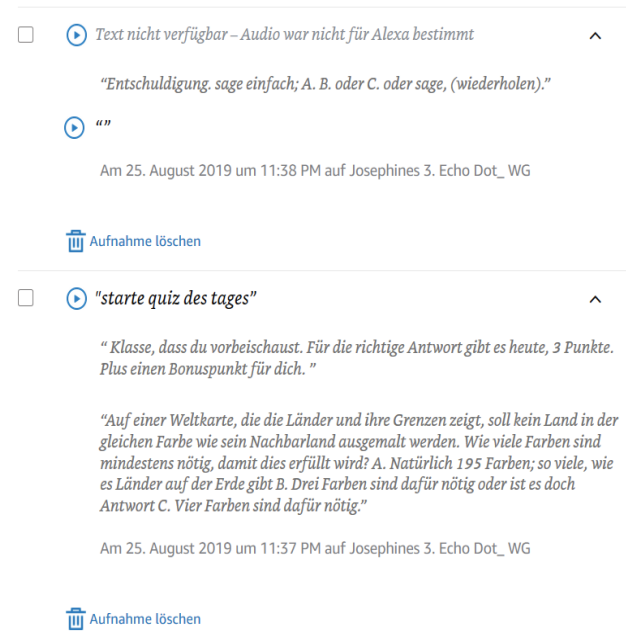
Text nicht verfügbar – Audio war nicht für Alexa bestimmt

“Entschuldigung. sage einfach; A. B. oder C. oder sage, (wiederholen).”

“”

Am 25. August 2019 um 11:38 PM auf Josephines 3. Echo Dot_ WG

Aufnahme löschen

"starte quiz des tages"

“ Klasse, dass du vorbeischaust. Für die richtige Antwort gibt es heute, 3 Punkte. Plus einen Bonuspunkt für dich. ”

“Auf einer Weltkarte, die die Länder und ihre Grenzen zeigt, soll kein Land in der gleichen Farbe wie sein Nachbarland ausgemalt werden. Wie viele Farben sind mindestens nötig, damit dies erfüllt wird? A. Natürlich 195 Farben; so viele, wie es Länder auf der Erde gibt B. Drei Farben sind dafür nötig oder ist es doch Antwort C. Vier Farben sind dafür nötig.”

Am 25. August 2019 um 11:37 PM auf Josephines 3. Echo Dot_ WG

Aufnahme löschen